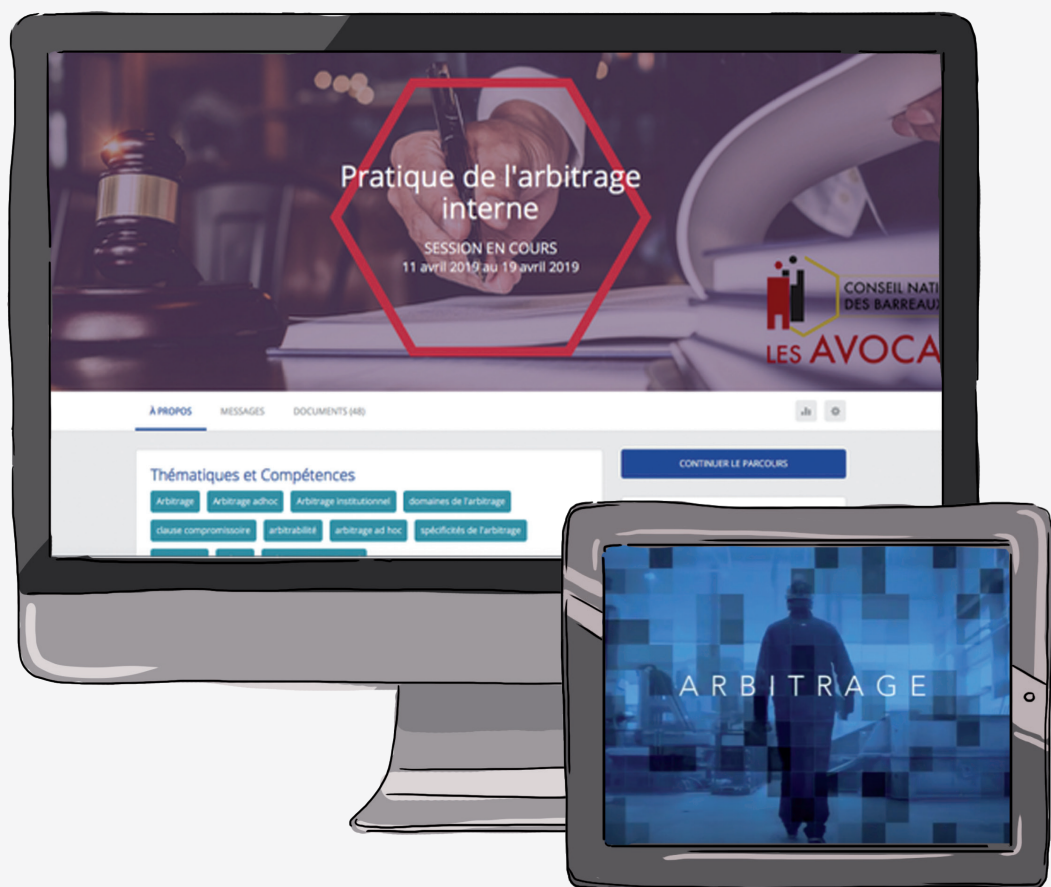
Pratique de l'arbitrage interne

SESSION EN COURS
11 avril 2019 au 19 avril 2019

CONSEIL NATI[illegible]
DES BARREAUX
LES AVOCA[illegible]

À PROPOS
MESSAGES
DOCUMENTS (48)

CONTINUER LE PARCOURS

Thématiques et Compétences

Arbitrage
Arbitrage adhoc
Arbitrage institutionnel
domaines de l'arbitrage
clause compromissoire
arbitrabilité
arbitrage ad hoc
spécificités de l'arbitrage

ARBITRAGE